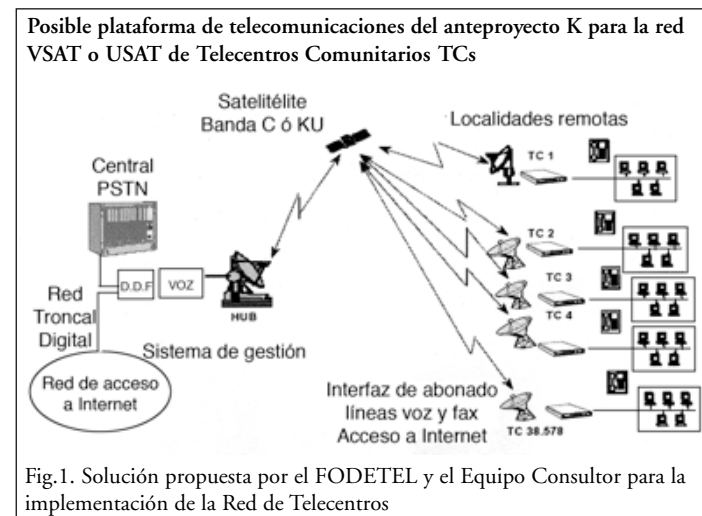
Posible plataforma de telecomunicaciones del anteproyecto K para la red VSAT o USAT de Telecentros Comunitarios TCs

Satelitélite
Banda C ó KU

Localidades remotas

Central
PSTN

TC 1

TC 2

TC 3

TC 4

D.D.F

VOZ

HUB

Red
Troncal
Digital

Sistema de gestión

Red de acceso
a Internet

Interfaz de abonado
líneas voz y fax
Acceso a Internet

TC 38.578

Fig.1. Solución propuesta por el FODETEL y el Equipo Consultor para la implementación de la Red de Telecentros